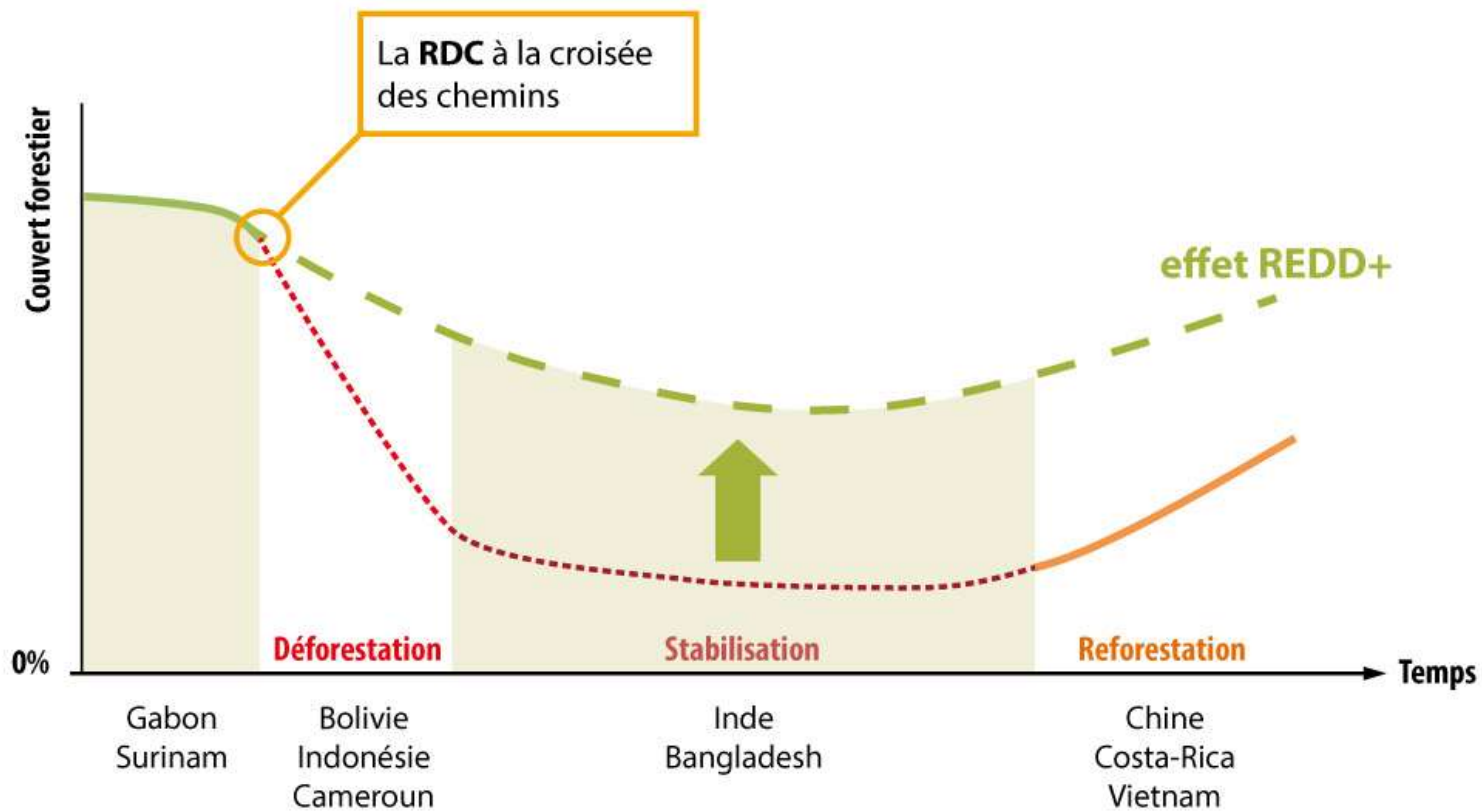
La **RDC** à la croisée des chemins

Couvert forestier

effet REDD+

0%

Déforestation

Stabilisation

Reforestation

Temps

Gabon
Surinam

Bolivie
Indonésie
Cameroun

Inde
Bangladesh

Chine
Costa-Rica
Vietnam